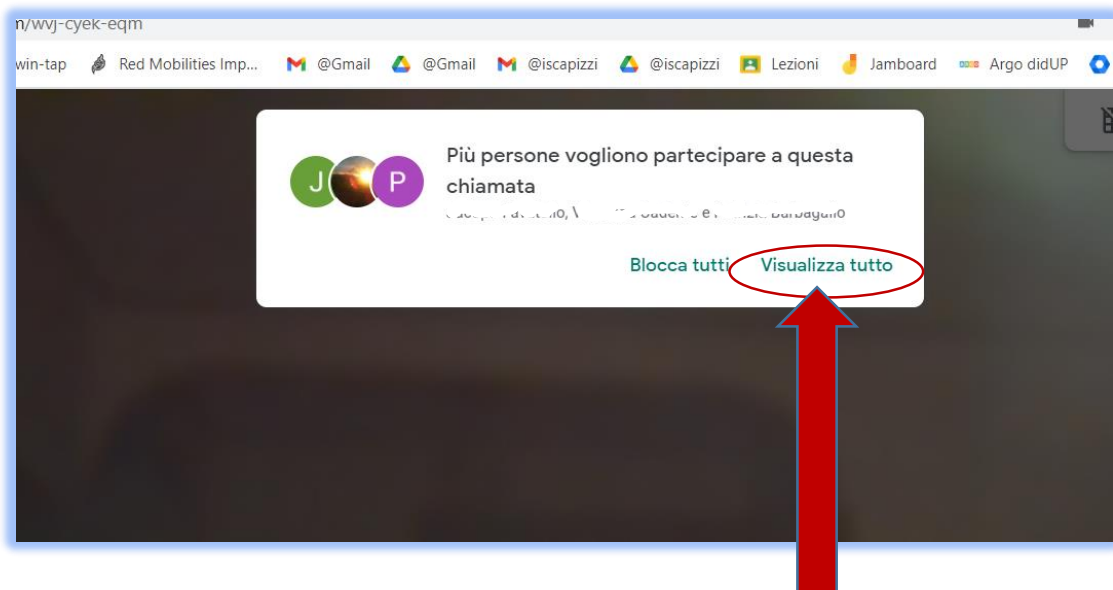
n/wvj-cyek-eqm

win-tap Red Mobilities Imp... @Gmail @Gmail @iscapizzi @iscapizzi Lezioni Jamboard Argo didUP

J P

Più persone vogliono partecipare a questa chiamata

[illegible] e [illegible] Barbagallo

Blocca tutti Visualizza tutto